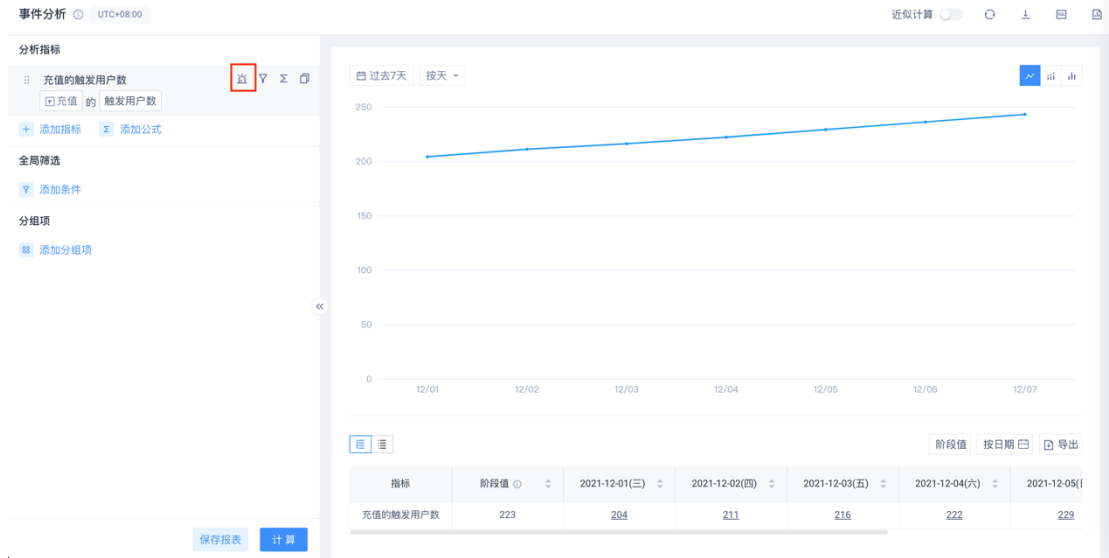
事件分析 ⓘ UTC+08:00

近似计算

分析指标

充值的触发用户数

充值 的 触发用户数

+ 添加指标 Σ 添加公式

全局筛选

添加条件

分组项

添加分组项

保存报表 计算

过去7天 按天

250
200
150
100
50
0

12/01 12/02 12/03 12/04 12/05 12/06 12/07

阶段值 按日期 导出

| 指标 | 阶段值 ⓘ | 2021-12-01(三) | 2021-12-02(四) | 2021-12-03(五) | 2021-12-04(六) | 2021-12-05([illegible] |
|---|---|---|---|---|---|---|
| 充值的触发用户数 | 223 | 204 | 211 | 216 | 222 | 229 |